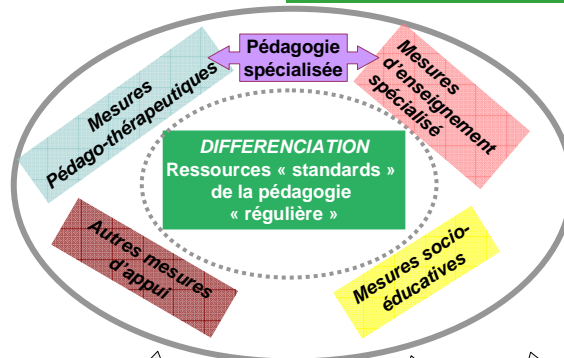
Mesures Pédago-thérapeutiques

Pédagogie spécialisée

Mesures d'enseignement spécialisé

DIFFERENCIATION
Ressources « standards » de la pédagogie « régulière »

Autres mesures d'appui

Mesures socio-éducatives